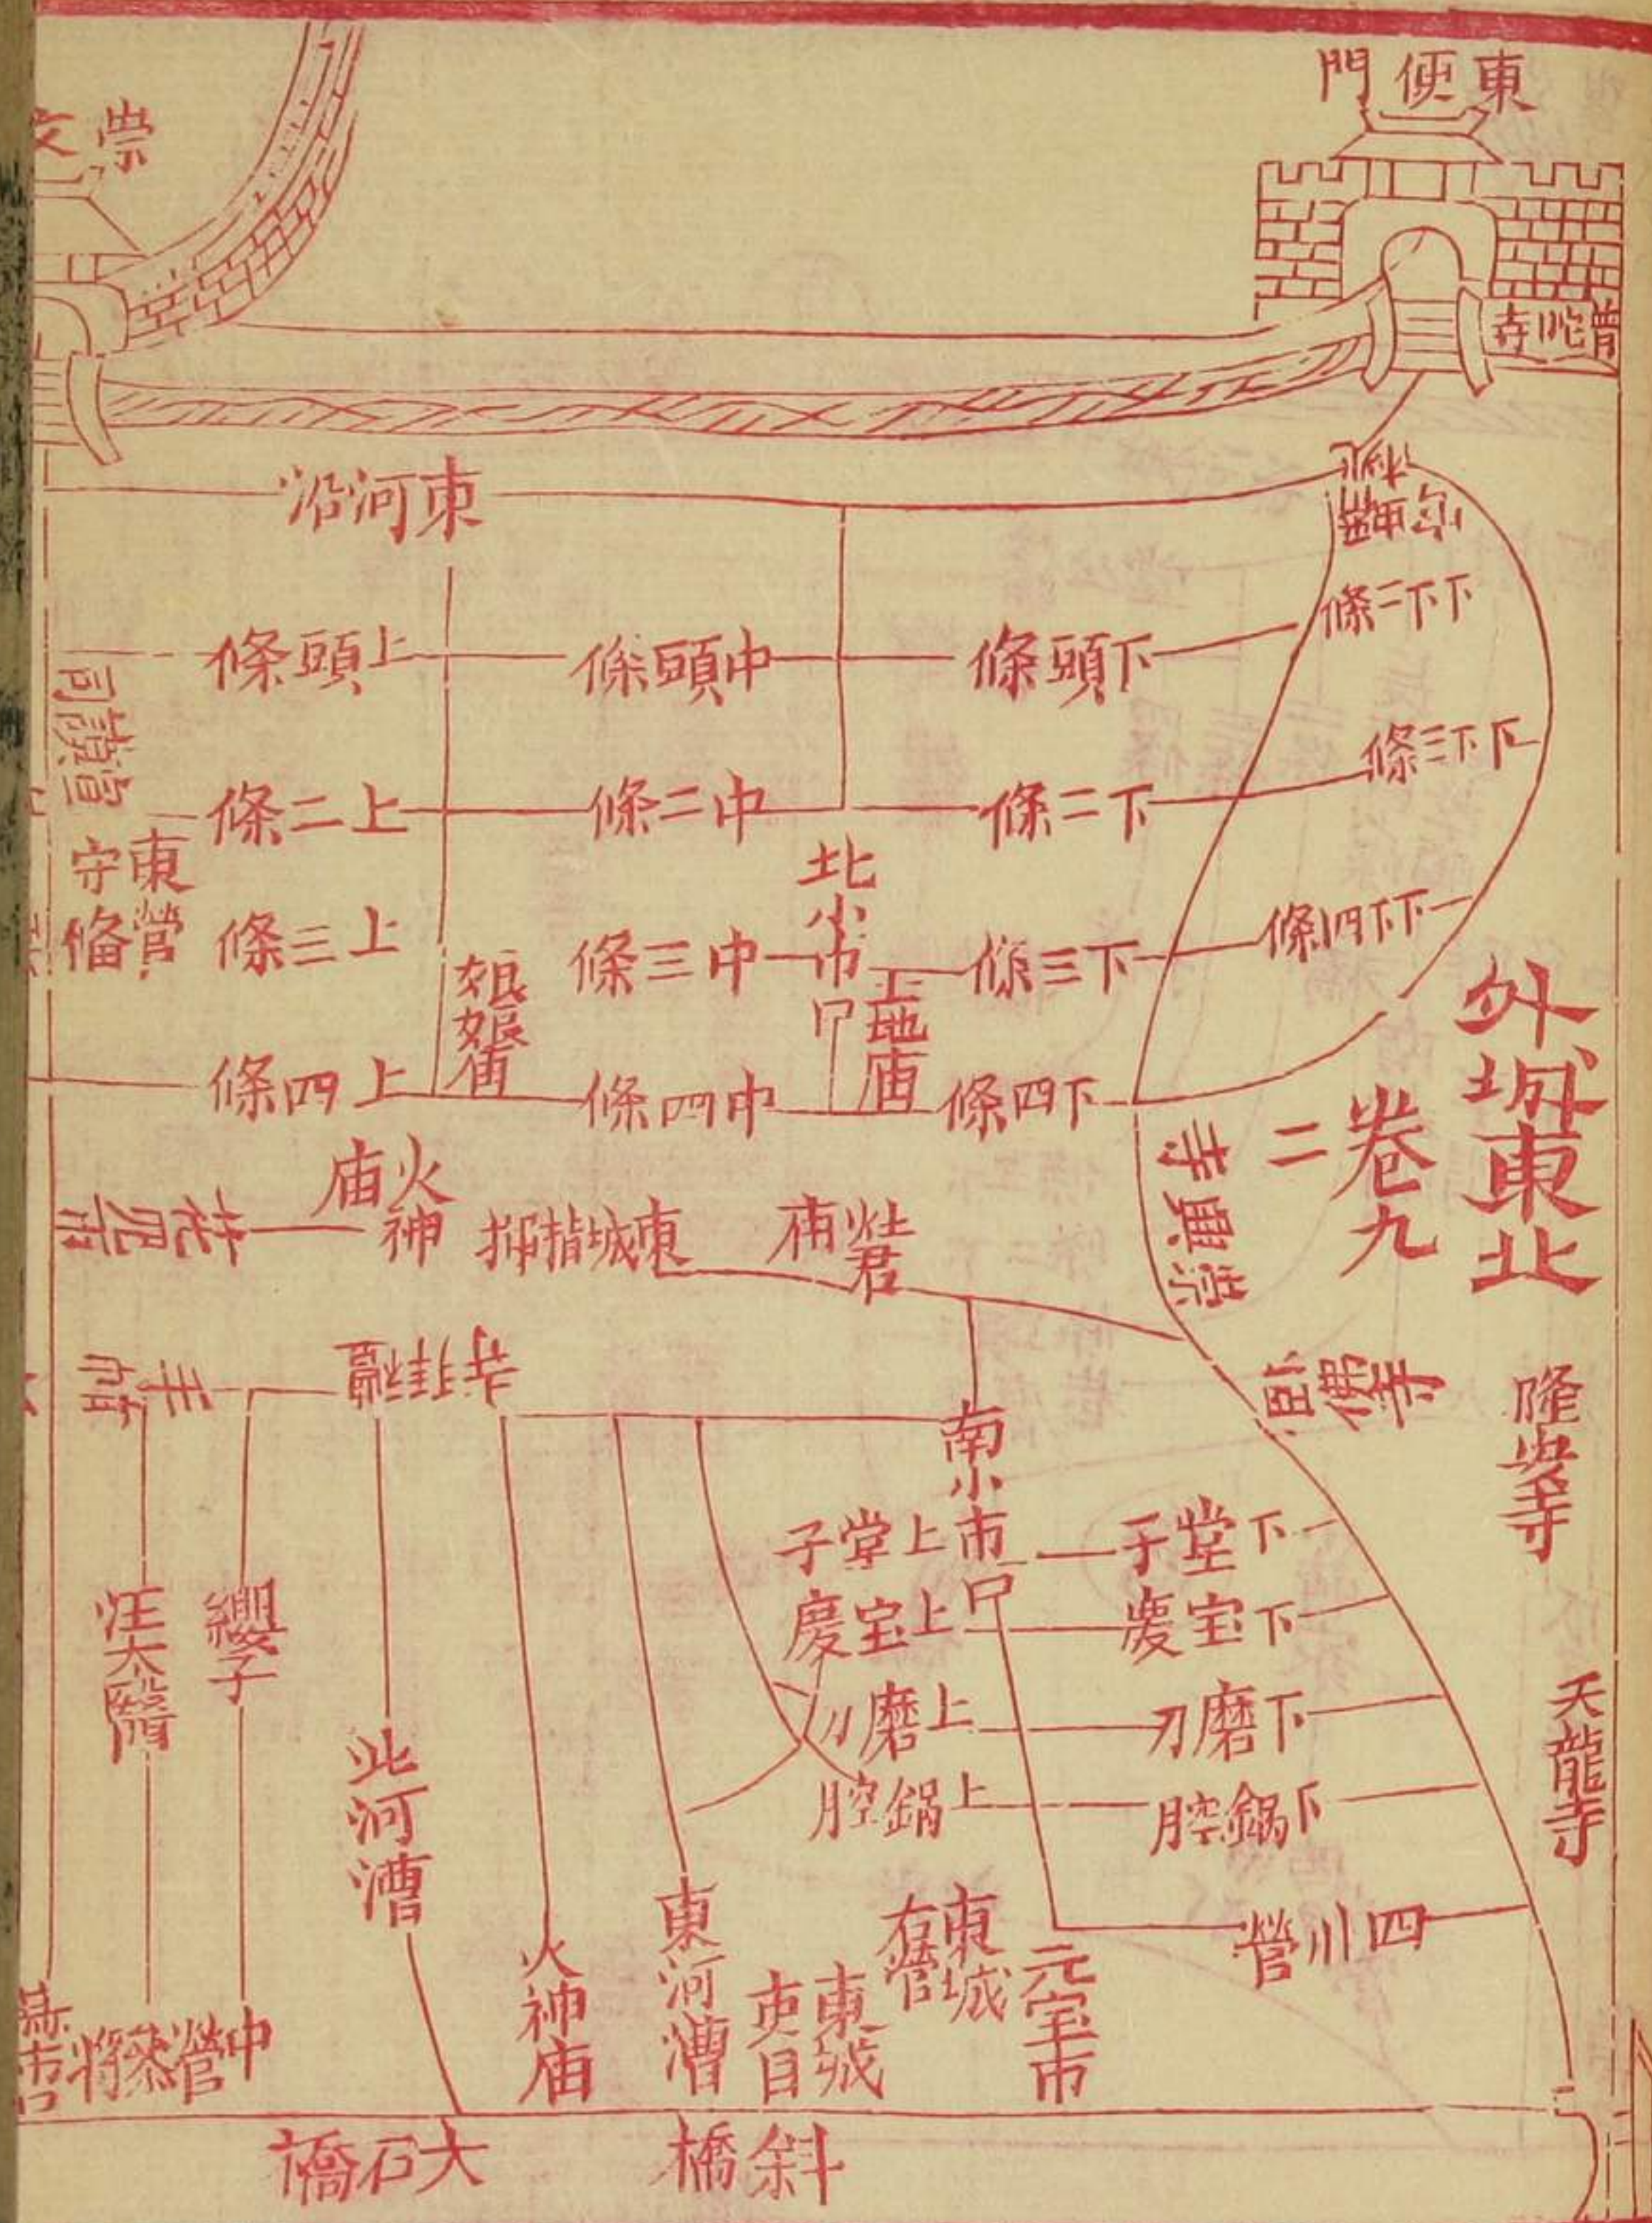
東便門

崇文

普陀寺

東河沿

上頭條

中頭條

下頭條

下二條

下三條

上二條

中二條

下二條

下四條

下下四條

同義館

東營守備

上三條

中三條

北小市口

下三條

娘娘宮

上四條

中四條

土地廟

下四條

外城東北

卷九

二

崇興寺

火神廟

花兒市

東城指揮

營廟

東城兵馬司

手帕胡同

興隆寺

南小市口

上堂子

下堂子

上寶慶

下寶慶

上磨刀

下磨刀

上鍋腔

下鍋腔

天龍寺

纓子

汪大醫

北河漕

火神廟

東河漕

東城兵馬司

東城右營

元寶市

四川營

中營參將

燕市口

大石橋

斜橋